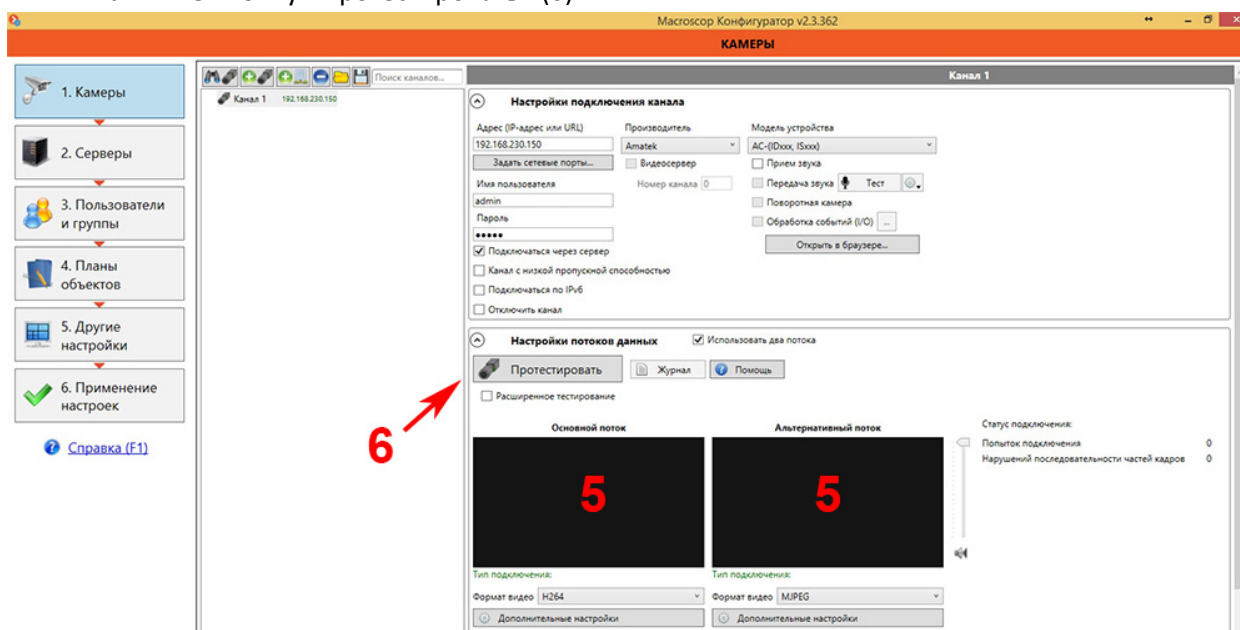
Macroscop Конфигуратор v2.3.362

КАМЕРЫ

1. Камеры

2. Серверы

3. Пользователи и группы

4. Планы объектов

5. Другие настройки

6. Применение настроек

Справка (F1)

Поиск каналов...

Канал 1 192.168.230.150

Канал 1

Настройки подключения канала

Адрес (IP-адрес или URL)
192.168.230.150
Задать сетевые порты...
Имя пользователя
admin
Пароль
•••••
Подключаться через сервер
Канал с низкой пропускной способностью
Подключаться по IPv6
Отключить канал

Производитель
Amatek
Видеосервер
Номер канала 0

Модель устройства
AC-(IDxxx, ISxxx)
Прием звука
Передача звука Тест
Поворотная камера
Обработка событий (I/O) ...
Открыть в браузере...

Настройки потоков данных
Использовать два потока

Протестировать
Журнал
Помощь
Расширенное тестирование

6

Основной поток
5
Тип подключения:
Формат видео H264
Дополнительные настройки

Альтернативный поток
5
Тип подключения:
Формат видео MJPEG
Дополнительные настройки

Статус подключения:
Попыток подключения 0
Нарушений последовательности частей кадров 0